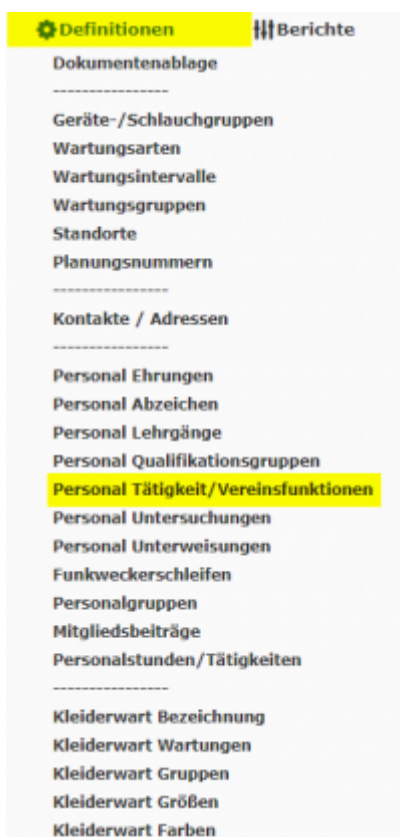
Definitionen Berichte

Dokumentenablage
----------------
Geräte-/Schlauchgruppen
Wartungsarten
Wartungsintervalle
Wartungsgruppen
Standorte
Planungsnummern
----------------
Kontakte / Adressen
----------------
Personal Ehrungen
Personal Abzeichen
Personal Lehrgänge
Personal Qualifikationsgruppen
Personal Tätigkeit/Vereinsfunktionen
Personal Untersuchungen
Personal Unterweisungen
Funkweckerschleifen
Personalgruppen
Mitgliedsbeiträge
Personalstunden/Tätigkeiten
----------------
Kleiderwart Bezeichnung
Kleiderwart Wartungen
Kleiderwart Gruppen
Kleiderwart Größen
Kleiderwart Farben